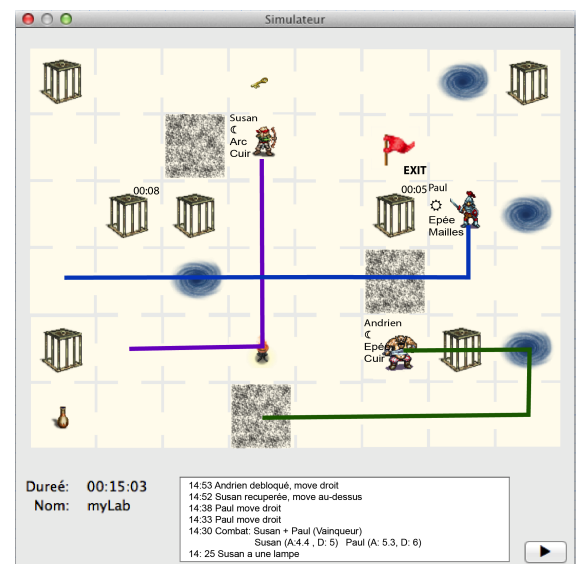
Simulateur

Susan
☾
Arc
Cuir

00:08

EXIT

00:05 Paul
☼
Epée
Mailles

Andrien
☾
Epée
Cuir

Dureé: 00:15:03
Nom: myLab

14:53 Andrien debloqué, move droit
14:52 Susan recuperée, move au-dessus
14:38 Paul move droit
14:33 Paul move droit
14:30 Combat: Susan + Paul (Vainqueur)
Susan (A:4.4 , D: 5) Paul (A: 5.3, D: 6)
14: 25 Susan a une lampe